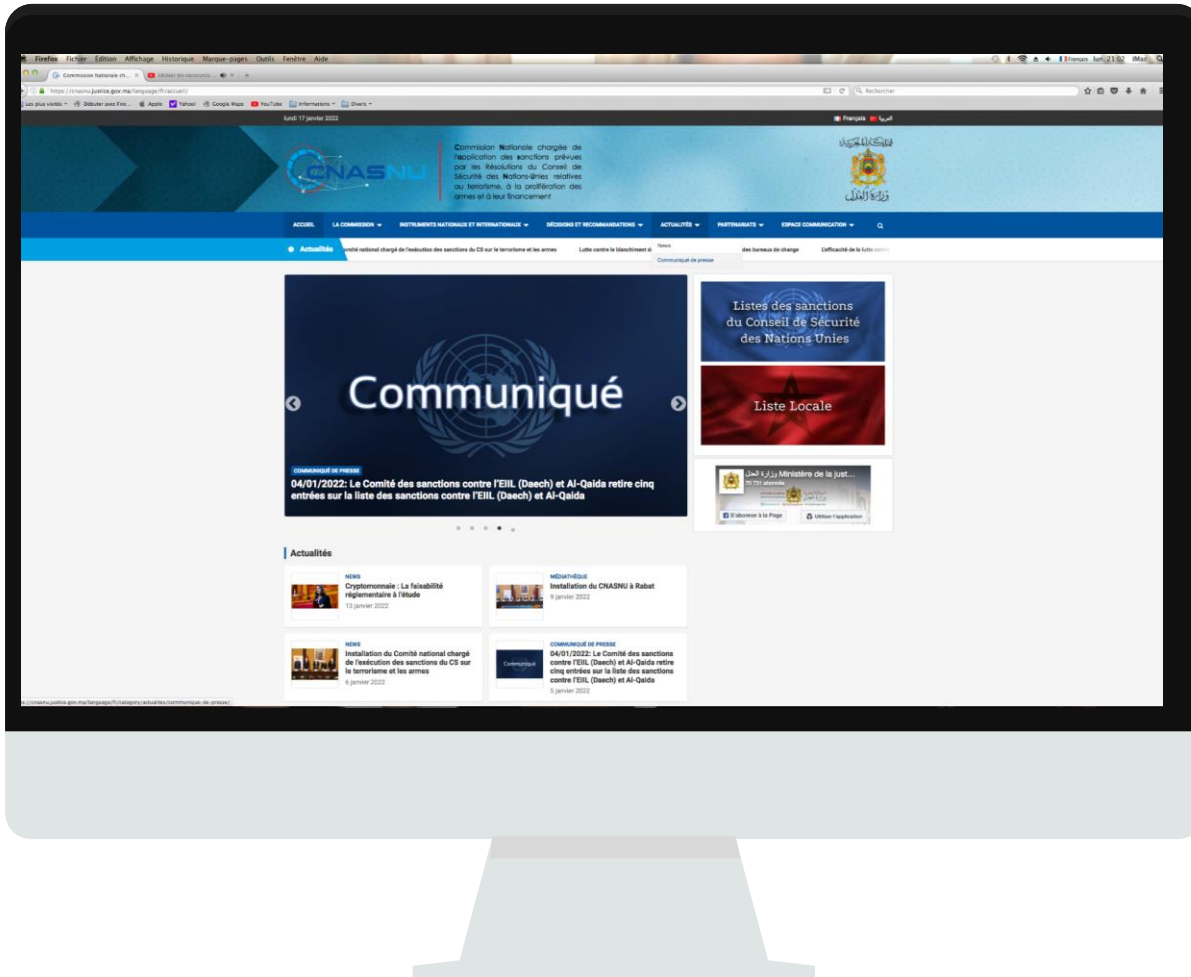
Firefox Fichier Édition Affichage Historique Marque-pages Outils Fenêtre Aide

Français lun. 21:02 iMac

Commission Nationale ch... × Utiliser les ressource... ×

https://cnasnu.justice.gov.ma/language/fr/accueil/

Rechercher

Les plus visités Débuter avec Fire... Apple Yahoo! Google Maps YouTube Informations Divers

lundi 17 janvier 2022

Français العربية

CNASNU

Commission Nationale chargée de l'application des sanctions prévues par les Résolutions du Conseil de Sécurité des Nations-Unies relatives au terrorisme, à la prolifération des armes et à leur financement

وزارة العدل

ACCUEIL LA COMMISSION INSTRUMENTS NATIONAUX ET INTERNATIONAUX DÉCISIONS ET RECOMMANDATIONS ACTUALITÉS PARTENARIATS ESPACE COMMUNICATION

Actualités mité national chargé de l'exécution des sanctions du CS sur le terrorisme et les armes Lutte contre le blanchiment d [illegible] des bureaux de change L'efficacité de la lutte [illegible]

News
Communiqué de presse

Communiqué

COMMUNIQUÉ DE PRESSE
04/01/2022: Le Comité des sanctions contre l'EIIL (Daech) et Al-Qaida retire cinq entrées sur la liste des sanctions contre l'EIIL (Daech) et Al-Qaida

Listes des sanctions du Conseil de Sécurité des Nations Unies

Liste Locale

وزارة العدل Ministère de la just...
70 731 abonnés
S'abonner à la Page
Utiliser l'application

Actualités

NEWS
Cryptomonnaie : La faisabilité réglementaire à l'étude
13 janvier 2022

MÉDIATHÈQUE
Installation du CNASNU à Rabat
9 janvier 2022

NEWS
Installation du Comité national chargé de l'exécution des sanctions du CS sur le terrorisme et les armes
6 janvier 2022

COMMUNIQUÉ DE PRESSE
04/01/2022: Le Comité des sanctions contre l'EIIL (Daech) et Al-Qaida retire cinq entrées sur la liste des sanctions contre l'EIIL (Daech) et Al-Qaida
5 janvier 2022

Communiqué

https://cnasnu.justice.gov.ma/language/fr/category/actualites/communique-de-presse/